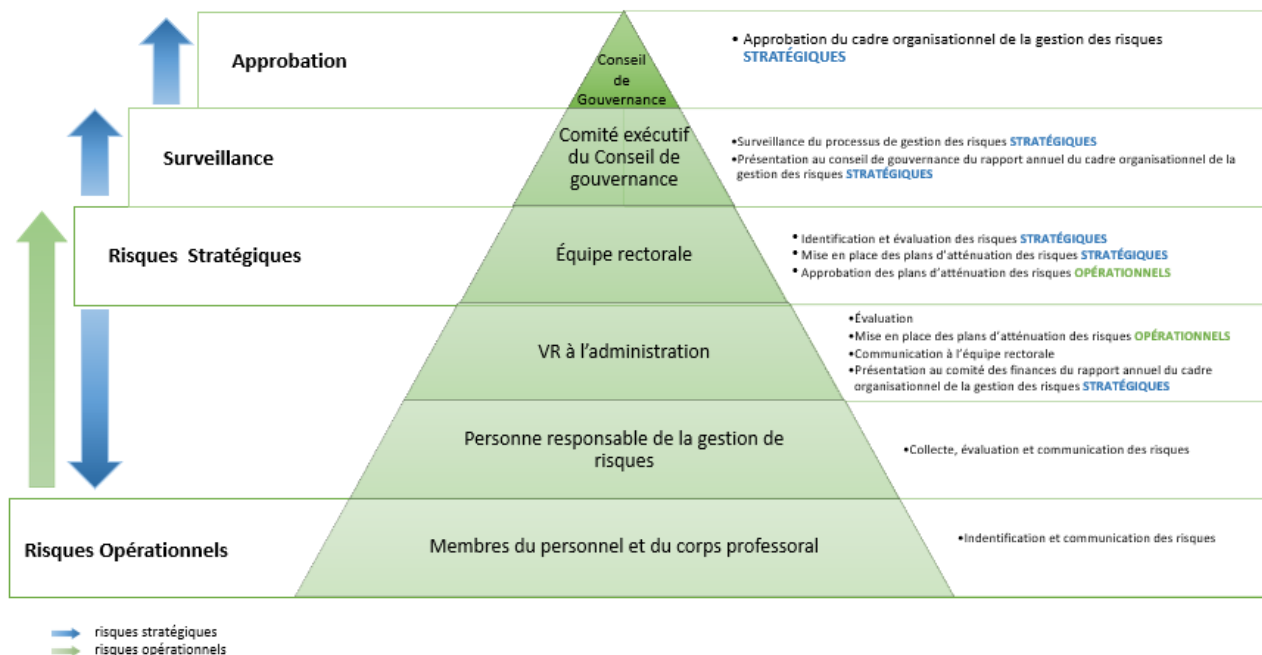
Approbation

Conseil de Gouvernance

• Approbation du cadre organisationnel de la gestion des risques STRATÉGIQUES

Surveillance

Comité exécutif du Conseil de gouvernance

•Surveillance du processus de gestion des risques STRATÉGIQUES
•Présentation au conseil de gouvernance du rapport annuel du cadre organisationnel de la gestion des risques STRATÉGIQUES

Risques Stratégiques

Équipe rectorale

• Identification et évaluation des risques STRATÉGIQUES
• Mise en place des plans d'atténuation des risques STRATÉGIQUES
• Approbation des plans d'atténuation des risques OPÉRATIONNELS

VR à l'administration

•Évaluation
•Mise en place des plans d'atténuation des risques OPÉRATIONNELS
•Communication à l'équipe rectorale
•Présentation au comité des finances du rapport annuel du cadre organisationnel de la gestion des risques STRATÉGIQUES

Personne responsable de la gestion de risques

•Collecte, évaluation et communication des risques

Risques Opérationnels

Membres du personnel et du corps professoral

•Indentification et communication des risques

risques stratégiques
risques opérationnels